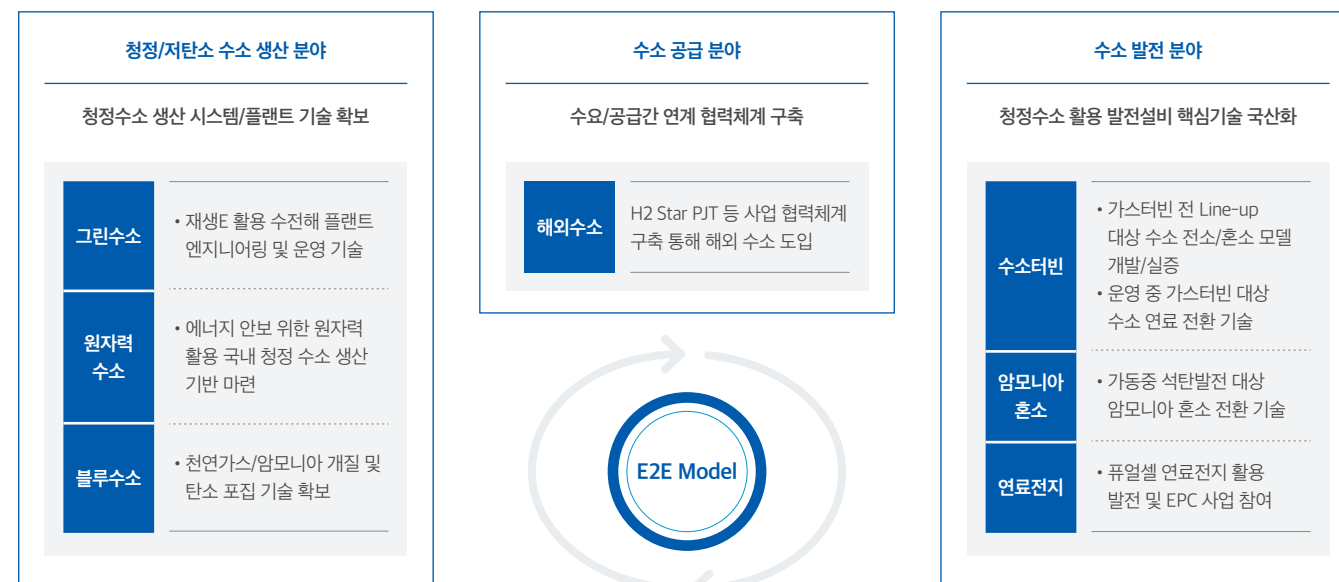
청정/저탄소 수소 생산 분야

청정수소 생산 시스템/플랜트 기술 확보

그린수소

• 재생E 활용 수전해 플랜트 엔지니어링 및 운영 기술

원자력 수소

• 에너지 안보 위한 원자력 활용 국내 청정 수소 생산 기반 마련

블루수소

• 천연가스/암모니아 개질 및 탄소 포집 기술 확보

수소 공급 분야

수요/공급간 연계 협력체계 구축

해외수소

H2 Star PJT 등 사업 협력체계 구축 통해 해외 수소 도입

E2E Model

수소 발전 분야

청정수소 활용 발전설비 핵심기술 국산화

수소터빈

• 가스터빈 전 Line-up 대상 수소 전소/혼소 모델 개발/실증
• 운영 중 가스터빈 대상 수소 연료 전환 기술

암모니아 혼소

• 가동중 석탄발전 대상 암모니아 혼소 전환 기술

연료전지

• 퓨얼셀 연료전지 활용 발전 및 EPC 사업 참여